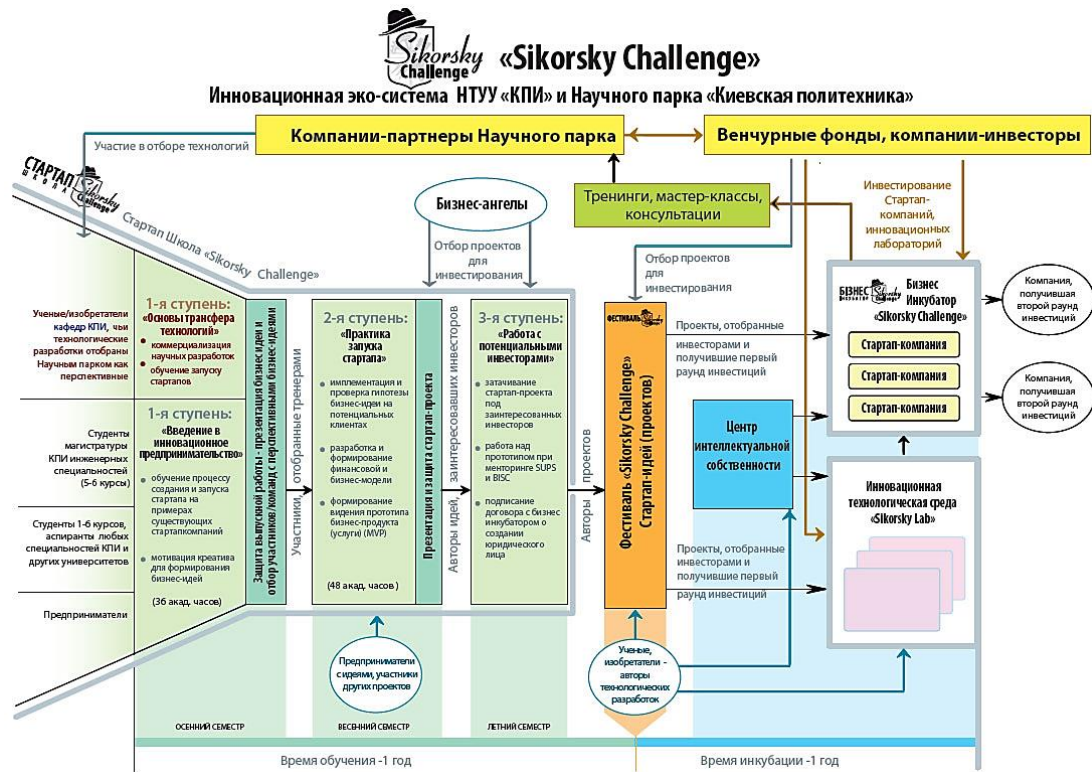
Sikorsky Challenge «Sikorsky Challenge»

Инновационная эко-система НТУУ «КПИ» и Научного парка «Киевская политехника»

Участие в отборе технологий

Компании-партнеры Научного парка

Венчурные фонды, компании-инвесторы

СТАРТАП ШКОЛА Sikorsky Challenge

Стартап Школа «Sikorsky Challenge»

Бизнес-ангелы

Тренинги, мастер-классы, консультации

Инвестирование Стартап-компаний, инновационных лабораторий

Отбор проектов для инвестирования

Отбор проектов для инвестирования

Ученые/изобретатели кафедр КПИ, чьи технологические разработки отобраны Научным парком как перспективные

1-я ступень: «Основы трансфера технологий»
• коммерциализация научных разработок
• обучение запуску стартапов

Студенты магистратуры КПИ инженерных специальностей (5-6 курсы)

1-я ступень: «Введение в инновационное предпринимательство»
• обучение процессу создания и запуска стартапа на примерах существующих стартапкомпаний
• мотивация креатива для формирования бизнес-идей
(36 акад. часов)

Студенты 1-6 курсов, аспиранты любых специальностей КПИ и других университетов

Предприниматели

Защита выпускной работы - презентация бизнес-идеи и отбор участников/команд с перспективными бизнес-идеями

Участники, отобранные тренерами

2-я ступень: «Практика запуска стартапа»
• имплементация и проверка гипотезы бизнес-идеи на потенциальных клиентах
• разработка и формирование финансовой и бизнес-модели
• формирование видения прототипа бизнес-продукта (услуги) (MVP)
(48 акад. часов)

Презентация и защита стартап-проекта

Авторы идей, заинтересовавших инвесторов

3-я ступень: «Работа с потенциальными инвесторами»
• затачивание стартап-проекта под заинтересованных инвесторов
• работа над прототипом при менторинге SUPS и BISC
• подписание договора с бизнес инкубатором о создании юридического лица

Авторы проектов

ФЕСТИВАЛЬ Sikorsky Challenge

Фестиваль «Sikorsky Challenge» Стартап-идей (проектов)

Проекты, отобранные инвесторами и получившие первый раунд инвестиций

БІЗНЕС ІНКУБАТОР Sikorsky Challenge

Бизнес Инкубатор «Sikorsky Challenge»

Стартап-компания
Стартап-компания
Стартап-компания

Компания, получившая второй раунд инвестиций

Компания, получившая второй раунд инвестиций

Центр интеллектуальной собственности

Инновационная технологическая среда «Sikorsky Lab»

Проекты, отобранные инвесторами и получившие первый раунд инвестиций

Предприниматели с идеями, участники других проектов

Ученые, изобретатели - авторы технологических разработок

ОСЕННИЙ СЕМЕСТР
ВЕСЕННИЙ СЕМЕСТР
ЛЕТНИЙ СЕМЕСТР

Время обучения -1 год
Время инкубации -1 год